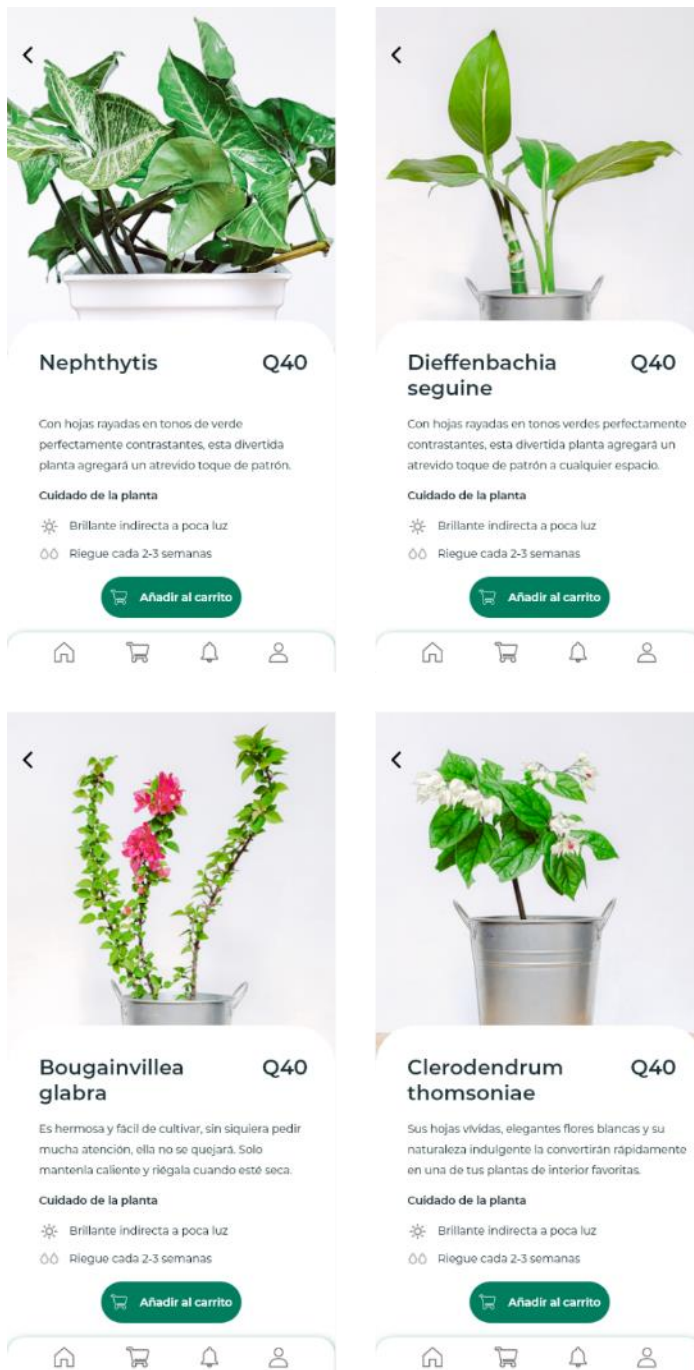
Nephthytis Q40

Con hojas rayadas en tonos de verde perfectamente contrastantes, esta divertida planta agregará un atrevido toque de patrón.

Cuidado de la planta

Brillante indirecta a poca luz

Riegue cada 2-3 semanas

Añadir al carrito

Dieffenbachia seguine Q40

Con hojas rayadas en tonos verdes perfectamente contrastantes, esta divertida planta agregará un atrevido toque de patrón a cualquier espacio.

Cuidado de la planta

Brillante indirecta a poca luz

Riegue cada 2-3 semanas

Añadir al carrito

Bougainvillea glabra Q40

Es hermosa y fácil de cultivar, sin siquiera pedir mucha atención, ella no se quejará. Solo mantenla caliente y riégala cuando esté seca.

Cuidado de la planta

Brillante indirecta a poca luz

Riegue cada 2-3 semanas

Añadir al carrito

Clerodendrum thomsoniae Q40

Sus hojas vívidas, elegantes flores blancas y su naturaleza indulgente la convertirán rápidamente en una de tus plantas de interior favoritas.

Cuidado de la planta

Brillante indirecta a poca luz

Riegue cada 2-3 semanas

Añadir al carrito